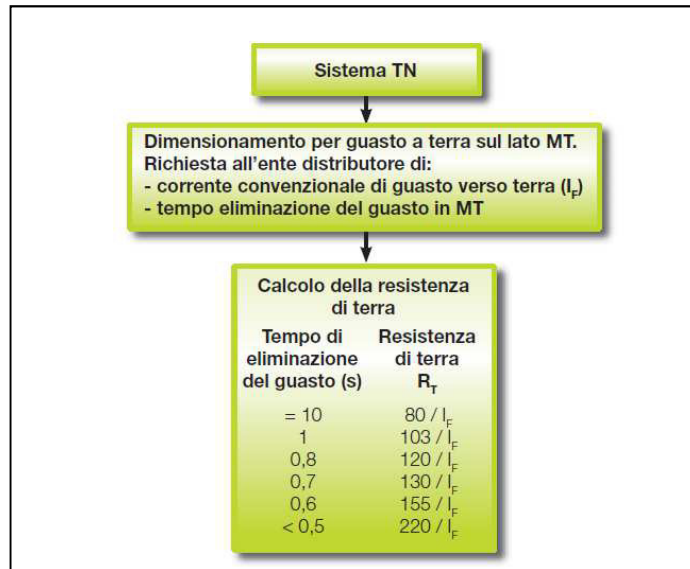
Sistema TN

Dimensionamento per guasto a terra sul lato MT.
Richiesta all'ente distributore di:
- corrente convenzionale di guasto verso terra ($I_F$)
- tempo eliminazione del guasto in MT

Calcolo della resistenza di terra

| Tempo di eliminazione del guasto (s) | Resistenza di terra $R_T$ |
|---|---|
| = 10 | $80 / I_F$ |
| 1 | $103 / I_F$ |
| 0,8 | $120 / I_F$ |
| 0,7 | $130 / I_F$ |
| 0,6 | $155 / I_F$ |
| < 0,5 | $220 / I_F$ |